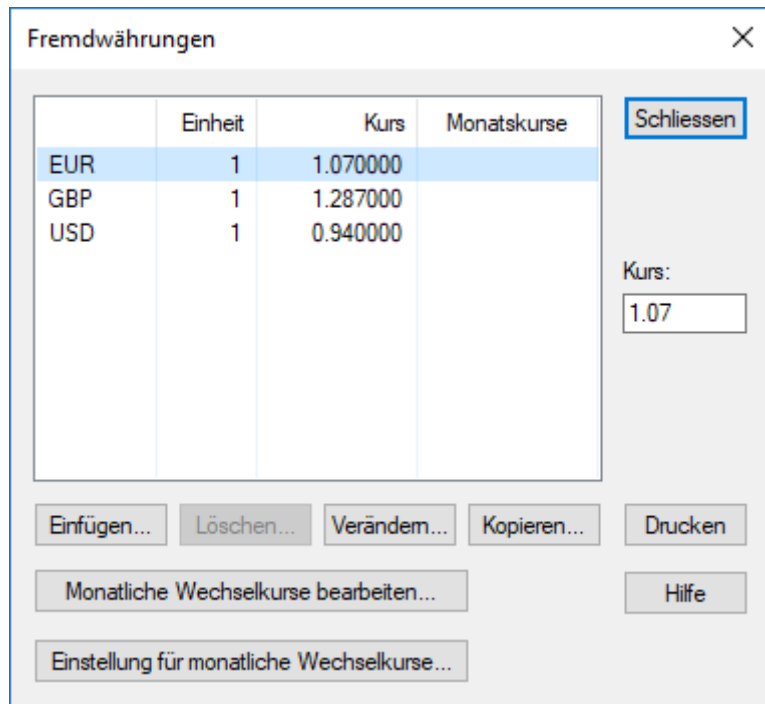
Fremdwährungen

×

| | Einheit | Kurs | Monatskurse |
|---|---|---|---|
| EUR | 1 | 1.070000 | |
| GBP | 1 | 1.287000 | |
| USD | 1 | 0.940000 | |

Schliessen

Kurs:

1.07

Einfügen...

Löschen...

Verändern...

Kopieren...

Drucken

Monatliche Wechselkurse bearbeiten...

Hilfe

Einstellung für monatliche Wechselkurse...